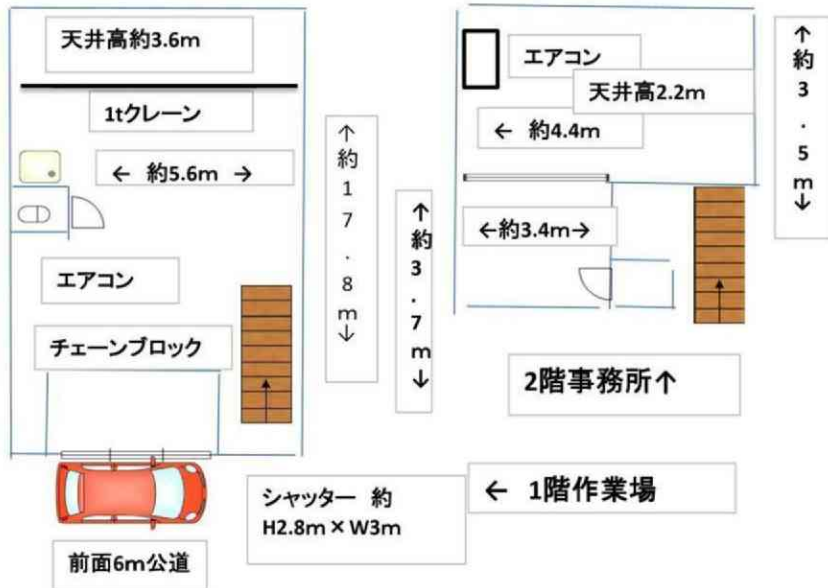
天井高約3.6m

1tクレーン

← 約5.6m →

エアコン

チェーンブロック

↑
約
1
7
.
8
m
↓

↑
約
3
.
7
m
↓

エアコン

天井高2.2m

← 約4.4m

←約3.4m→

↑
約
3
.
5
m
↓

2階事務所↑

← 1階作業場

シャッター 約
H2.8m × W3m

前面6m公道